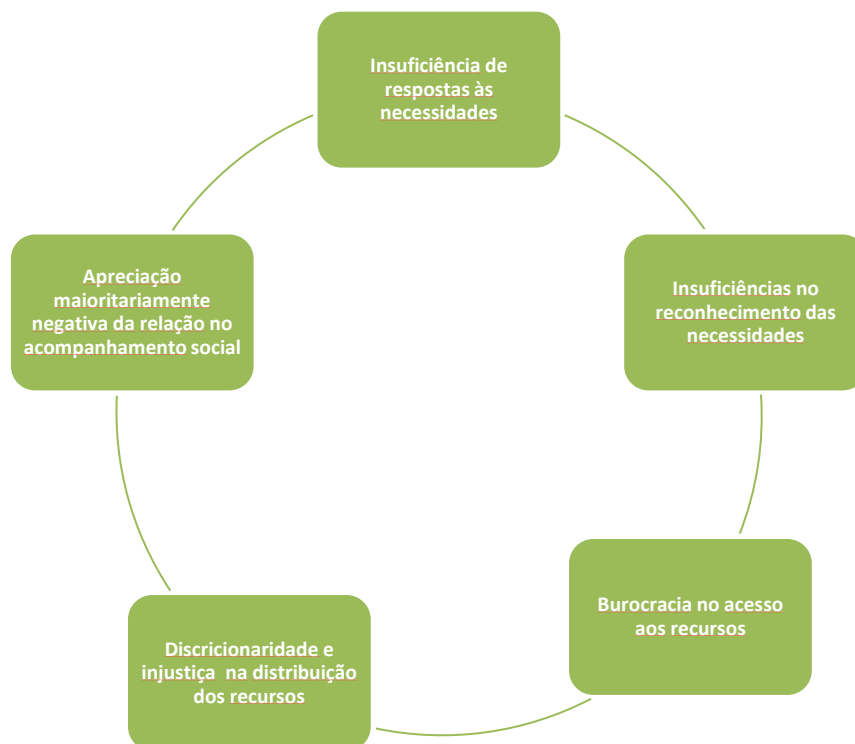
Insuficiência de respostas às necessidades

Insuficiências no reconhecimento das necessidades

Burocracia no acesso aos recursos

Discricionaridade e injustiça na distribuição dos recursos

Apreciação maioritariamente negativa da relação no acompanhamento social